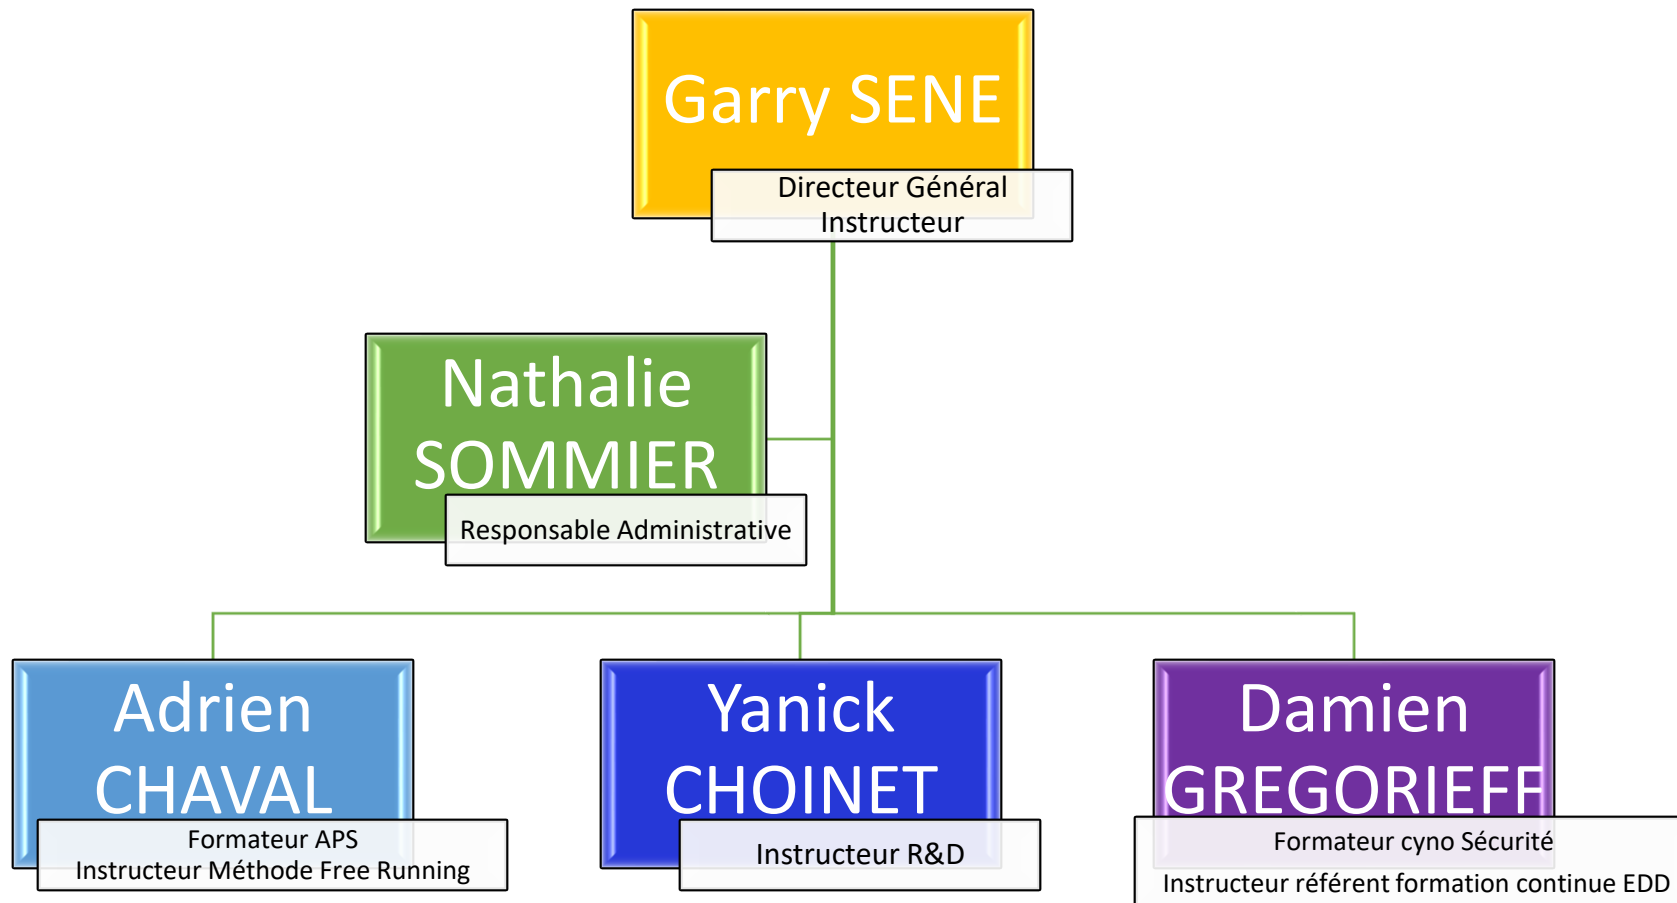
Garry SENE

Directeur Général
Instructeur

Nathalie SOMMIER

Responsable Administrative

Adrien CHAVAL

Formateur APS
Instructeur Méthode Free Running

Yanick CHOINET

Instructeur R&D

Damien GREGORIEFF

Formateur cyno Sécurité
Instructeur référent formation continue EDD